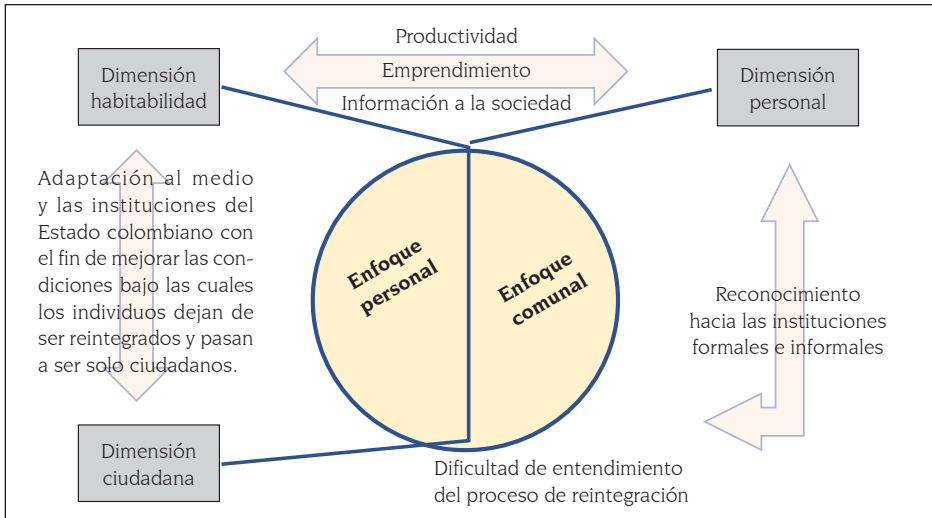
Dimensión habitabilidad

Productividad
Emprendimiento
Información a la sociedad

Dimensión personal

Adaptación al medio y las instituciones del Estado colombiano con el fin de mejorar las condiciones bajo las cuales los individuos dejan de ser reintegrados y pasan a ser solo ciudadanos.

Enfoque personal

Enfoque comunal

Reconocimiento hacia las instituciones formales e informales

Dimensión ciudadana

Dificultad de entendimiento del proceso de reintegración